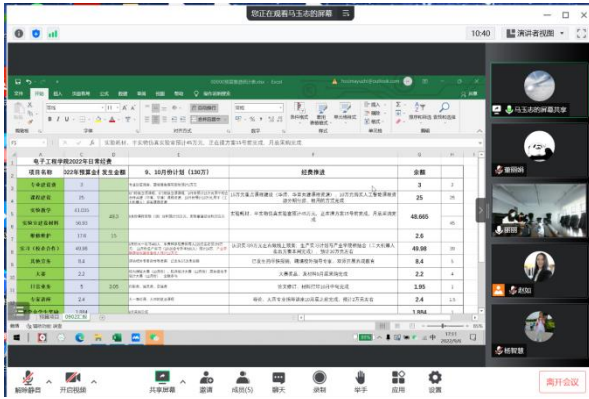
您正在观看马玉杰的屏幕

10:40 演讲者视图

电子工程学院2022年日常经费

| 项目名称 | 2022年预算金额 | 发生金额 | 9、10月份计划（100万） | 经费推进 | 金额 |
|---|---|---|---|---|---|
| 专业建设费 | 3 | | | | 3 |
| 课程建设 | 25 | | | | 25 |
| 实验教学 | 41.005 | 48.3 | | | 48.665 |
| 实验室建设材料 | 30.00 | | | | |
| 教材补贴 | 17.6 | | | | 2.6 |
| 实习（服务类） | 49.98 | | | | 49.98 |
| 其他业务 | 8.4 | | | | 8.4 |
| 大赛 | 2.2 | | | | 2.2 |
| 日常业务 | 5 | 2.05 | | | 1.95 |
| 专家讲座 | 2.4 | | | | 2.4 |

马玉杰的屏幕共享

解除静音 开启视频 共享屏幕 邀请 成员(5) 聊天 录制 举手 应用 设置 离开会议